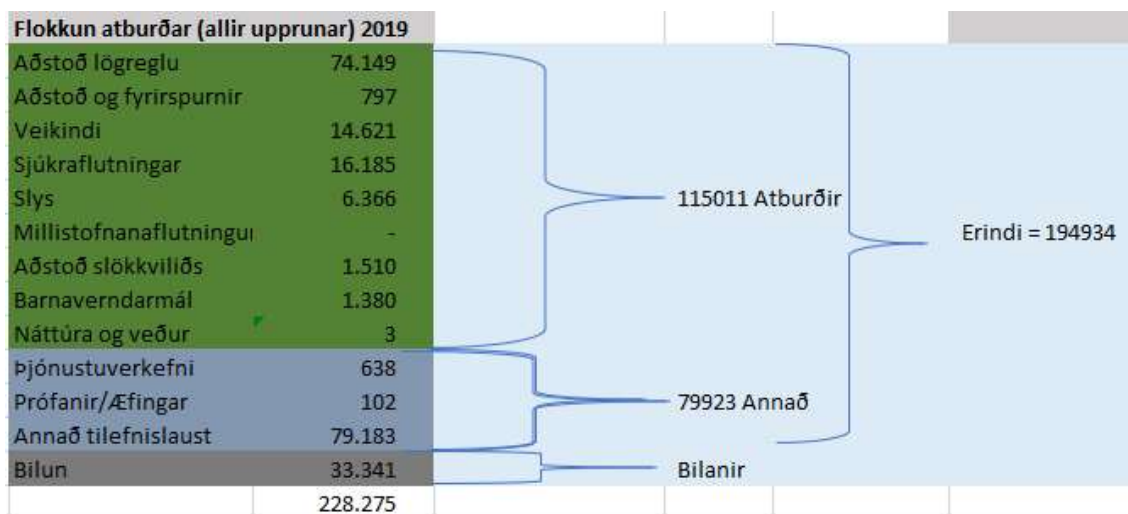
| Flokkun atburðar (allir upprunar) 2019 | |
|---|---|
| Aðstoð lögreglu | 74.149 |
| Aðstoð og fyrirspurnir | 797 |
| Veikindi | 14.621 |
| Sjúkraflutningar | 16.185 |
| Slys | 6.366 |
| Millistofnanaflutningui | - |
| Aðstoð slökkviliðs | 1.510 |
| Barnaverndarmál | 1.380 |
| Náttúra og veður | 3 |
| Þjónustuverkefni | 638 |
| Prófanir/Æfingar | 102 |
| Annað tilefnislaust | 79.183 |
| Bilun | 33.341 |
| | 228.275 |

115011 Atburðir

79923 Annað

Bilanir

Erindi = 194934